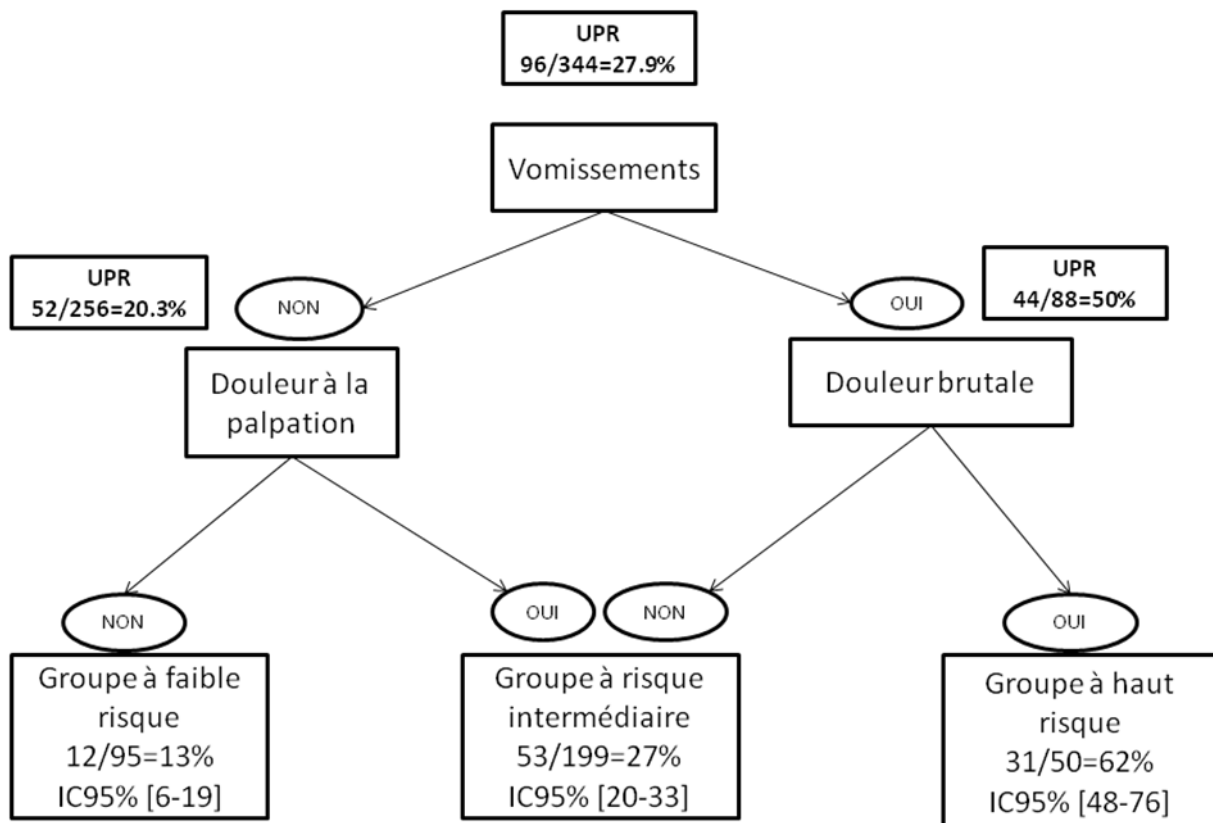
UPR
96/344=27.9%

Vomissements

UPR
52/256=20.3%

NON

OUI

UPR
44/88=50%

Douleur à la palpation

Douleur brutale

NON

OUI

NON

OUI

Groupe à faible risque
12/95=13%
IC95% [6-19]

Groupe à risque intermédiaire
53/199=27%
IC95% [20-33]

Groupe à haut risque
31/50=62%
IC95% [48-76]